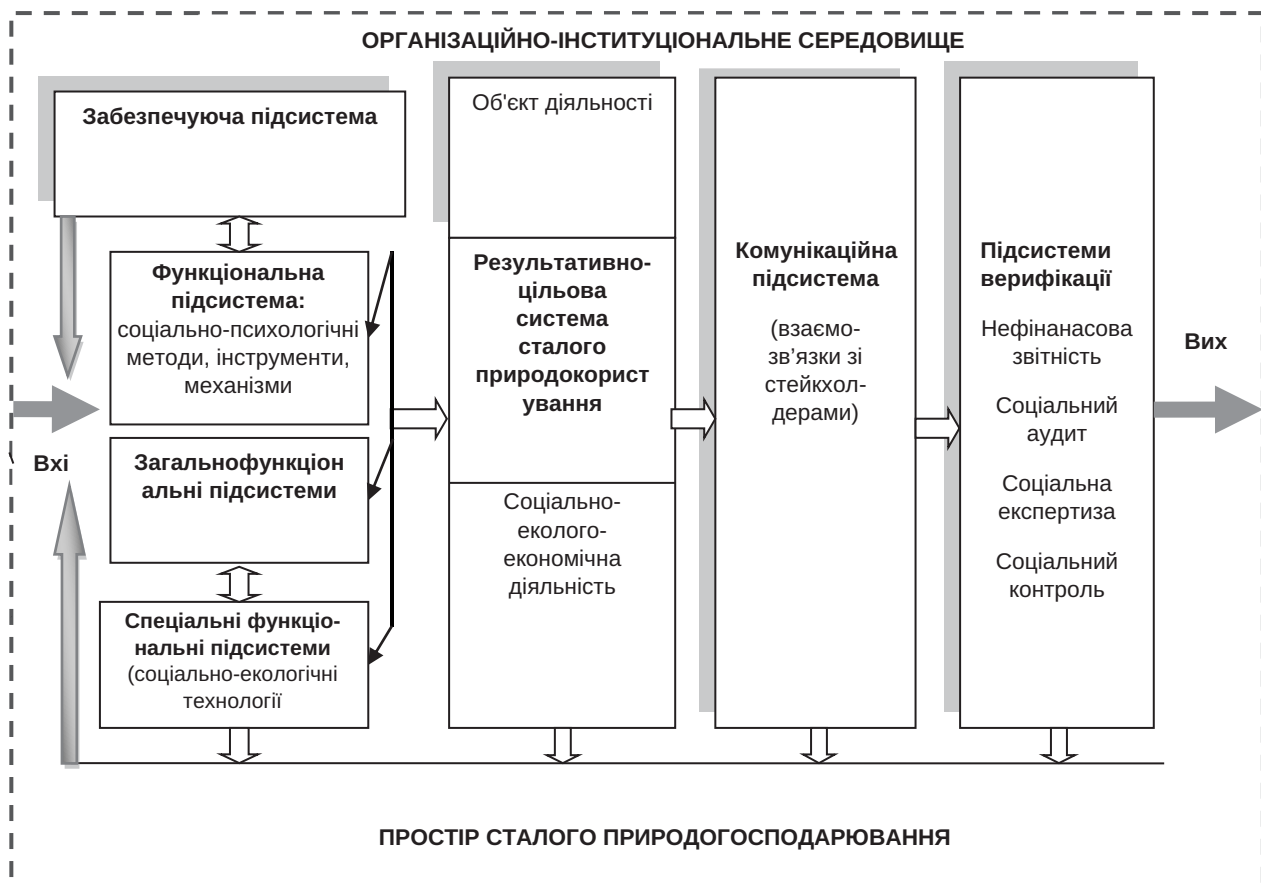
ОРГАНІЗАЦІЙНО-ІНСТИТУЦІОНАЛЬНЕ СЕРЕДОВИЩЕ

Забезпечуюча підсистема

Функціональна підсистема: соціально-психологічні методи, інструменти, механізми

Загальнофункціональні підсистеми

Спеціальні функціональні підсистеми (соціально-екологічні технології

Вхі

Об'єкт діяльності

Результативно-цільова система сталого природокористування

Соціально-еколого-економічна діяльність

Комунікаційна підсистема

(взаємозв'язки зі стейкхолдерами)

Підсистеми верифікації

Нефінанасова звітність

Соціальний аудит

Соціальна експертиза

Соціальний контроль

Вих

ПРОСТІР СТАЛОГО ПРИРОДОГОСПОДАРЮВАННЯ